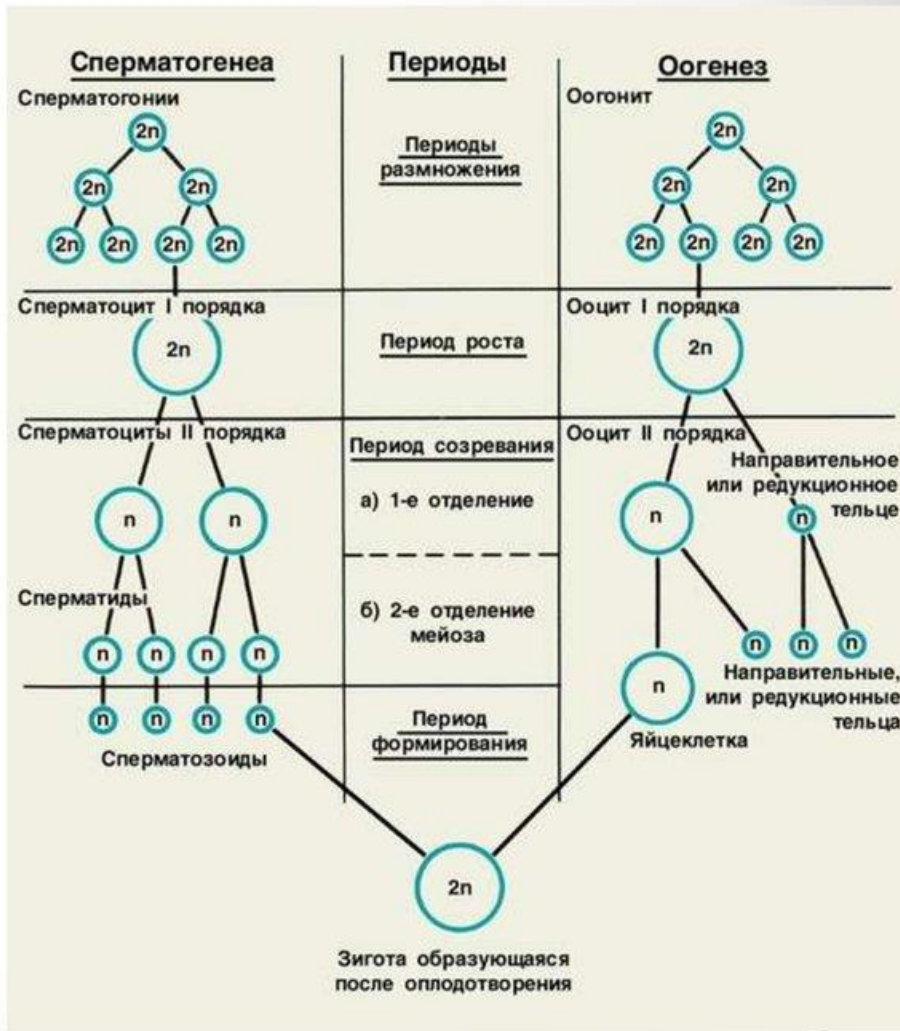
Сперматогенеа

Периоды

Оогенез

Сперматогонии

2n

2n 2n

2n 2n 2n 2n

Периоды размножения

Оогонит

2n

2n 2n

2n 2n 2n 2n

Сперматоцит I порядка

2n

Период роста

Ооцит I порядка

2n

Сперматоциты II порядка

n n

Период созревания

а) 1-е отделение

Ооцит II порядка

Направительное или редукционное тельце

n

n

Сперматиды

n n n n

б) 2-е отделение мейоза

n n n

Направительные, или редукционные тельца

n n n n

Период формирования

n

Сперматозоиды

Яйцеклетка

2n

Зигота образующаяся после оплодотворения